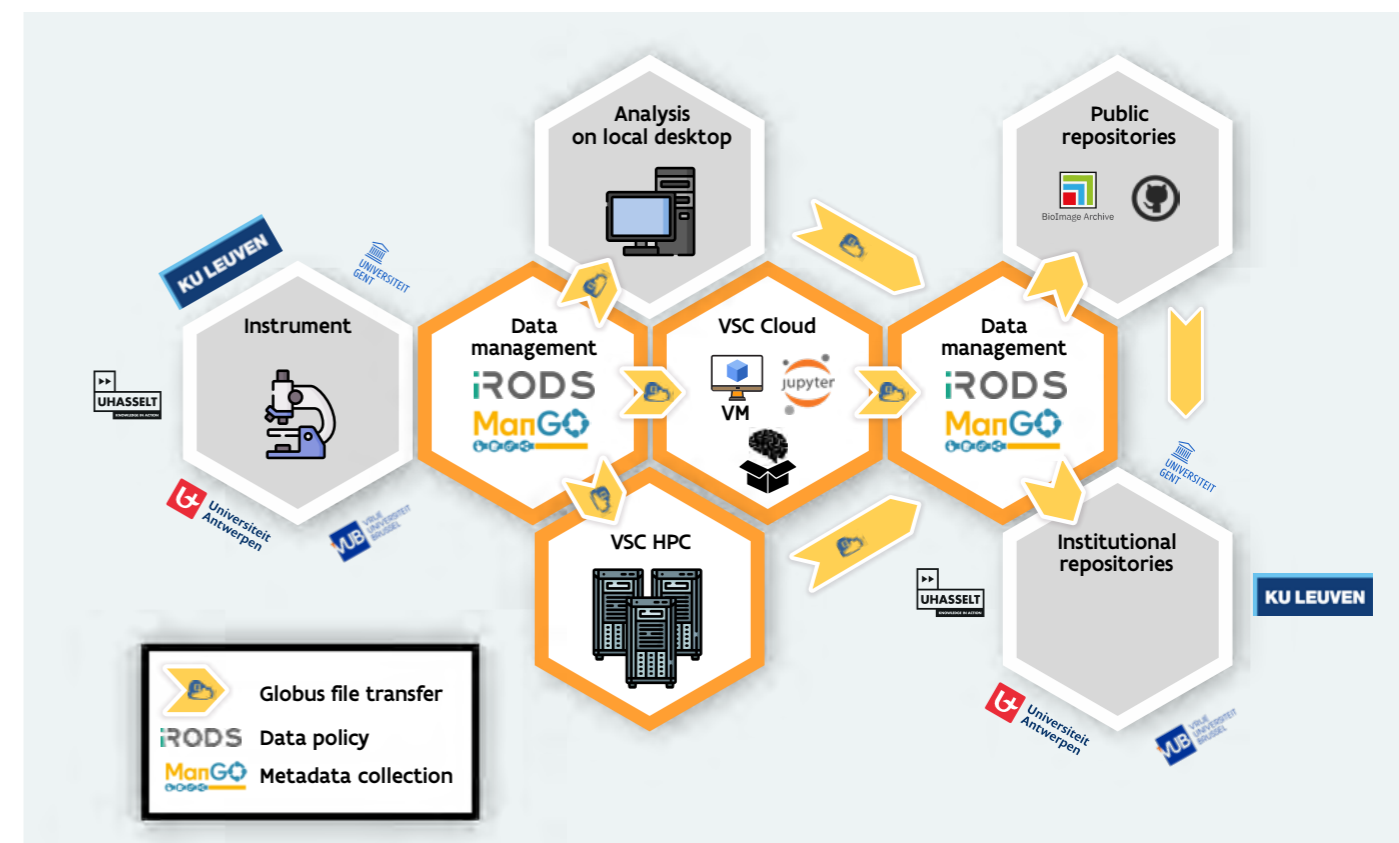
Analysis on local desktop

Public repositories

BioImage Archive

KU LEUVEN

UNIVERSITEIT GENT

Instrument

Data management

iRODS

ManGO

VSC Cloud

VM

jupyter

Data management

iRODS

ManGO

UHASSELT
KNOWLEDGE IN ACTION

Universiteit Antwerpen

VUB VRIJE UNIVERSITEIT BRUSSEL

VSC HPC

UNIVERSITEIT GENT

Institutional repositories

UHASSELT
KNOWLEDGE IN ACTION

KU LEUVEN

Universiteit Antwerpen

VUB VRIJE UNIVERSITEIT BRUSSEL

Globus file transfer

iRODS Data policy

ManGO Metadata collection